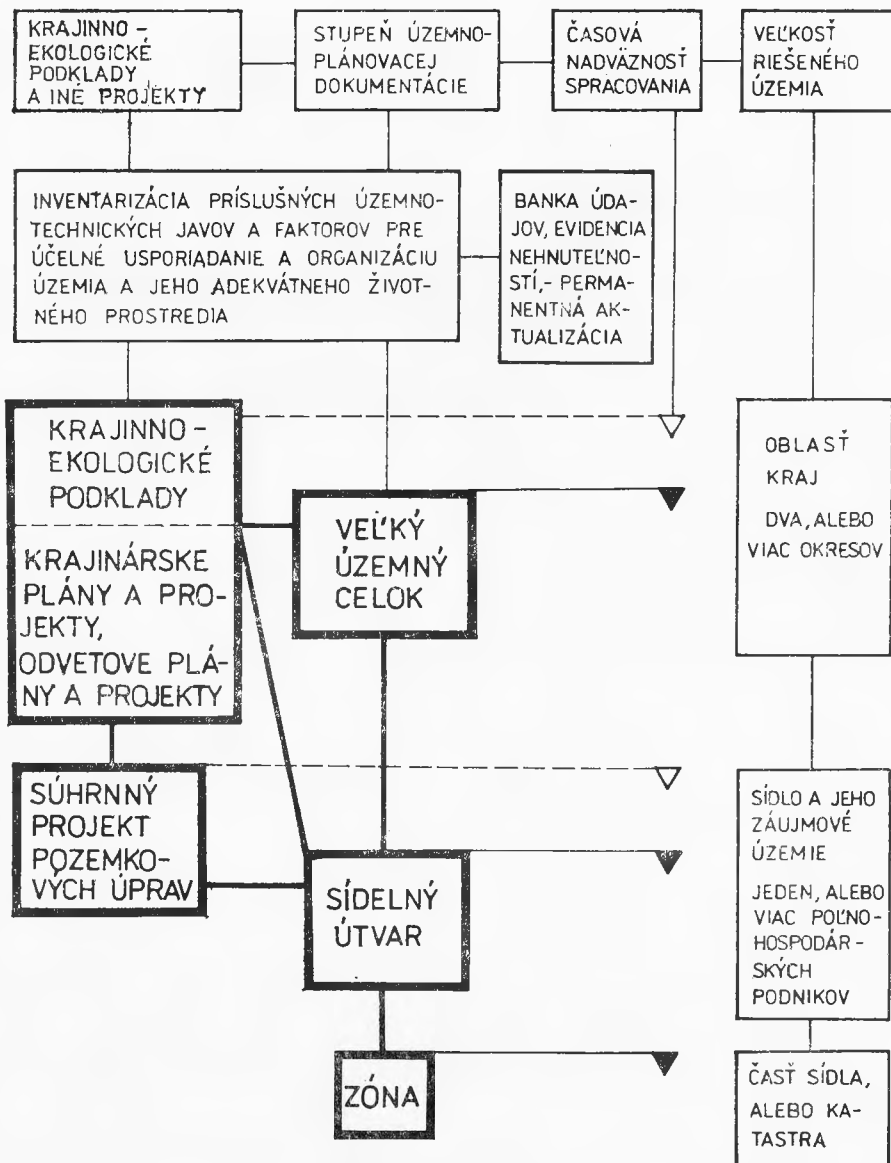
KRAJINNO-EKOLOGICKÉ PODKLADY A INÉ PROJEKTY

STUPEŇ ÚZEMNOPLÁNOVACEJ DOKUMENTÁCIE

ČASOVÁ NADVÄZNOSŤ SPRACOVANIA

VEĽKOSŤ RIEŠENÉHO ÚZEMIA

INVENTARIZÁCIA PRÍSLUŠNÝCH ÚZEMNOTECHNICKÝCH JAVOV A FAKTOROV PRE ÚČELNÉ USPORIADANIE A ORGANIZÁCIU ÚZEMIA A JEHO ADEKVÁTNEHO ŽIVOTNÉHO PROSTREDIA

BANKA ÚDAJOV, EVIDENCIA NEHNUTEĽNOSTÍ,- PERMANENTNÁ AKTUALIZÁCIA

KRAJINNO-EKOLOGICKÉ PODKLADY

KRAJINÁRSKE PLÁNY A PROJEKTY, ODVETOVE PLÁNY A PROJEKTY

VEĽKÝ ÚZEMNÝ CELOK

OBLASŤ
KRAJ
DVA, ALEBO VIAC OKRESOV

SÚHRNNÝ PROJEKT POZEMKOVÝCH ÚPRAV

SÍDELNÝ ÚTVAR

SÍDLO A JEHO ZÁUJMOVÉ ÚZEMIE
JEDEN, ALEBO VIAC POĽNOHOSPODÁRSKÝCH PODNIKOV

ZÓNA

ČASŤ SÍDLA, ALEBO KATASTRA